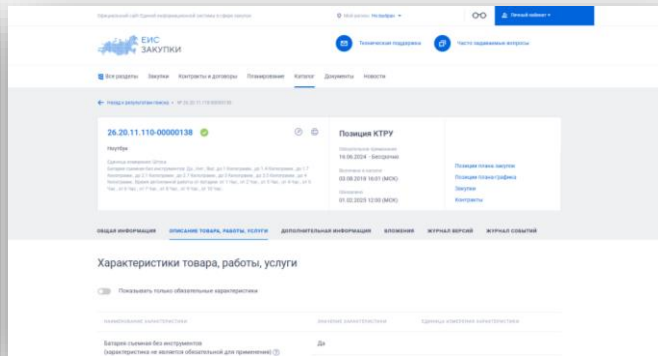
Официальный сайт Единой информационной системы в сфере закупок

Мой регион: Не выбран

Личный кабинет

ЕИС ЗАКУПКИ

Техническая поддержка

Часто задаваемые вопросы

Все разделы Закупки Контракты и договоры Планирование Каталог Документы Новости

Назад к результатам поиска • № 26.20.11.110-00000138

26.20.11.110-00000138

Ноутбук

Единица измерения: Штука

Позиция КТРУ

Обязательное применение
16.06.2024 - Бессрочно

Включено в каталог
03.08.2019 16:01 (МСК)

Обновлено
01.02.2023 12:00 (МСК)

Позиция плана закупок

Позиция плана-графика

Закупки

Контракты

ОБЩАЯ ИНФОРМАЦИЯ ОПИСАНИЕ ТОВАРА, РАБОТЫ, УСЛУГИ ДОПОЛНИТЕЛЬНАЯ ИНФОРМАЦИЯ ВЛОЖЕНИЯ ЖУРНАЛ ВЕРСИЙ ЖУРНАЛ СОБЫТИЙ

Характеристики товара, работы, услуги

Показывать только обязательные характеристики

НАИМЕНОВАНИЕ ХАРАКТЕРИСТИКИ ЗНАЧЕНИЕ ХАРАКТЕРИСТИКИ ЕДИНИЦА ИЗМЕРЕНИЯ ХАРАКТЕРИСТИКИ

Батарея съемная без инструментов (характеристика не является обязательной для применения) Да